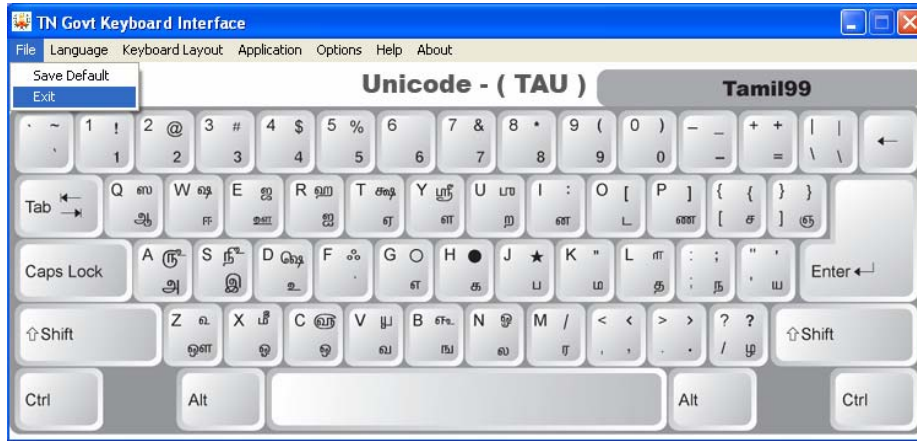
TN Govt Keyboard Interface

File Language Keyboard Layout Application Options Help About

Save Default
Exit

Unicode - ( TAU )

Tamil99

` ~ 1 ! 1 2 @ 2 3 # 3 4 $ 4 5 % 5 6 6 7 & 7 8 • 8 9 ( 9 0 ) 0 – _ – + + = | | \ \ ←

Tab Q ஸ ஆ W ஷ ஈ E ஜ ஊ R ஹ ஐ T க்ஷ ஏ Y ஸ்ரீ ள U ம ற I : ன O [ ட P ] ண { { ச } } ஞ

Caps Lock A ரு அ S ரூ இ D ஞு உ F ஃ ் G ஒ எ H ● க J ★ ப K " ம L ா த : ; ந " ' ய Enter

⇧Shift Z ஞ ஔ X ம ஓ C ஞ ஒ V ய வ B ஸ ங N ஓ ல M / ர < < , > > . ? ? / ழ ⇧Shift

Ctrl Alt Alt Ctrl